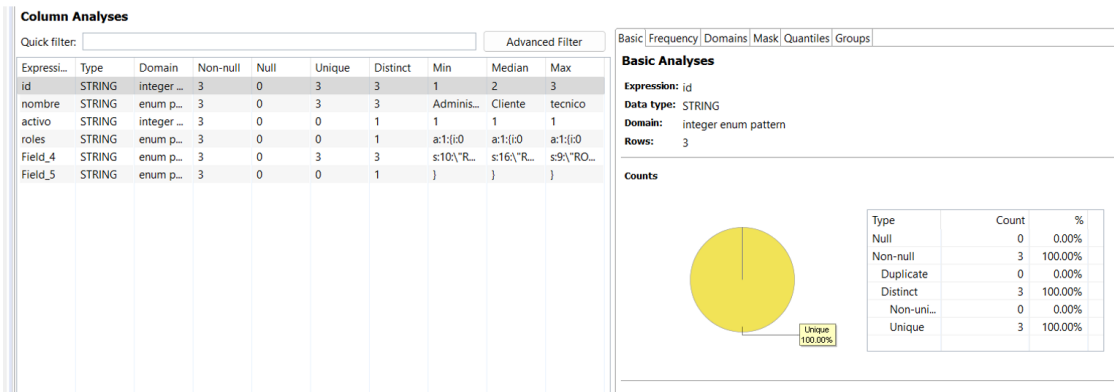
Column Analyses

Quick filter:

Advanced Filter

| Expressi... | Type | Domain | Non-null | Null | Unique | Distinct | Min | Median | Max |
|---|---|---|---|---|---|---|---|---|---|
| id | STRING | integer ... | 3 | 0 | 3 | 3 | 1 | 2 | 3 |
| nombre | STRING | enum p... | 3 | 0 | 3 | 3 | Adminis... | Cliente | tecnico |
| activo | STRING | integer ... | 3 | 0 | 0 | 1 | 1 | 1 | 1 |
| roles | STRING | enum p... | 3 | 0 | 0 | 1 | a:1:{i:0 | a:1:{i:0 | a:1:{i:0 |
| Field_4 | STRING | enum p... | 3 | 0 | 3 | 3 | s:10:\"R... | s:16:\"R... | s:9:\"RO... |
| Field_5 | STRING | enum p... | 3 | 0 | 0 | 1 | } | } | } |

Basic | Frequency | Domains | Mask | Quantiles | Groups

Basic Analyses

Expression: id
Data type: STRING
Domain: integer enum pattern
Rows: 3

Counts

Unique
100.00%

| Type | Count | % |
|---|---|---|
| Null | 0 | 0.00% |
| Non-null | 3 | 100.00% |
| Duplicate | 0 | 0.00% |
| Distinct | 3 | 100.00% |
| Non-uni... | 0 | 0.00% |
| Unique | 3 | 100.00% |